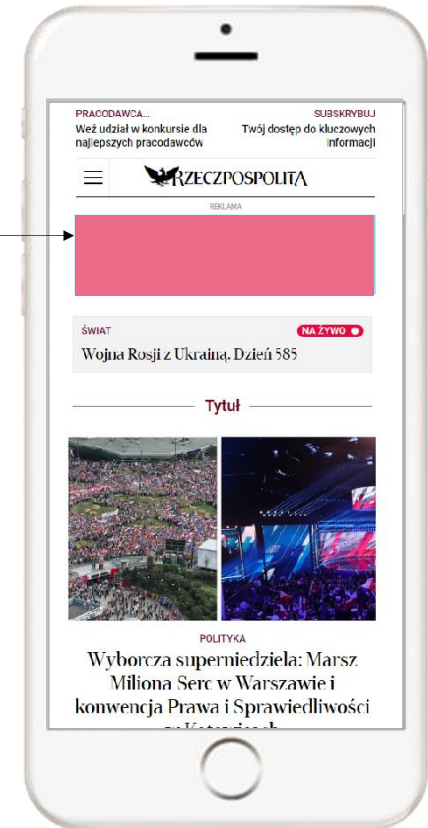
PRACODAWCA...
Weź udział w konkursie dla najlepszych pracodawców

SUBSKRYBUJ
Twój dostęp do kluczowych informacji

RZECZPOSPOLITA

REKLAMA

ŚWIAT
NA ŻYWO
Wojna Rosji z Ukrainą. Dzień 585

Tytuł

POLITYKA
Wyborcza superniedziela: Marsz Miliona Serc w Warszawie i konwencja Prawa i Sprawiedliwości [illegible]